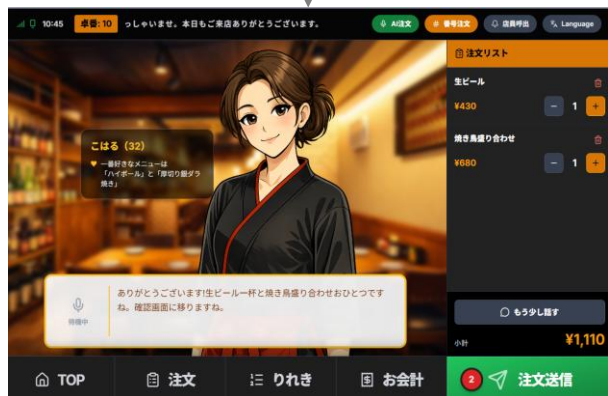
10:45 卓番: 10 っしゃいませ。本日もご来店ありがとうございます。

AI注文 番号注文 店員呼出 Language

注文リスト

生ビール
¥430 1

焼き鳥盛り合わせ
¥680 1

こはる (32)
一番好きなメニューは「ハイボール」と「厚切り銀ダラ焼き」

待機中

ありがとうございます!生ビール一杯と焼き鳥盛り合わせおひとつですね。確認画面に移りますね。

もう少し話す

小計 ¥1,110

TOP 注文 りれき お会計 2 注文送信